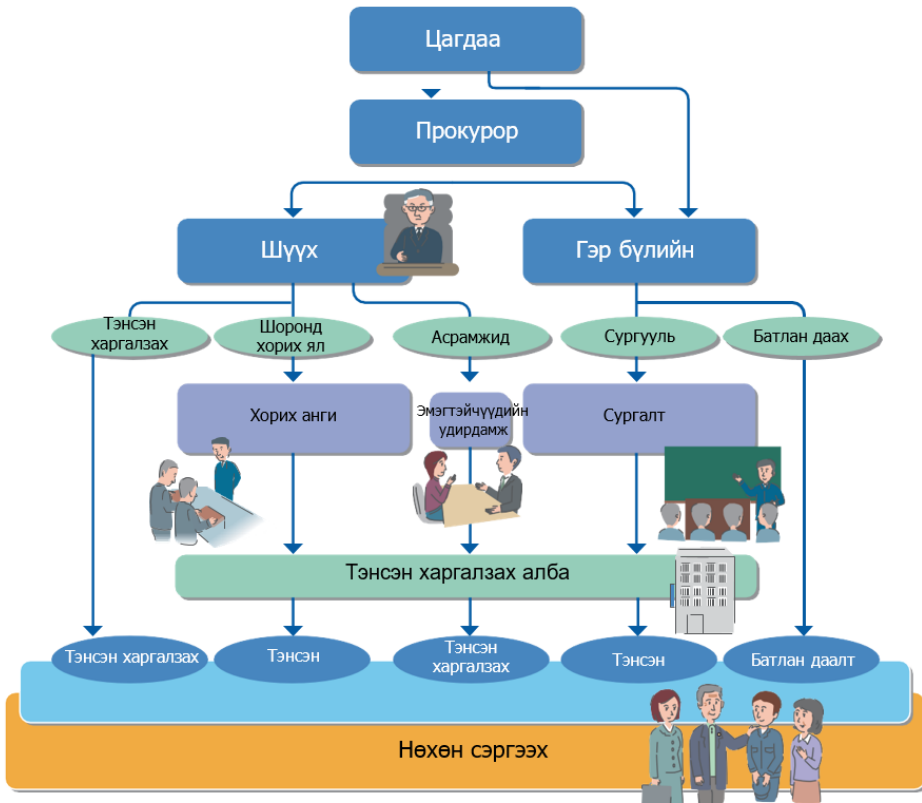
Цагдаа

Прокурор

Шүүх

Гэр бүлийн

Тэнсэн харгалзах

Шоронд хорих ял

Асрамжид

Сургууль

Батлан даах

Хорих анги

Эмэгтэйчүүдийн удирдамж

Сургалт

Тэнсэн харгалзах алба

Тэнсэн харгалзах

Тэнсэн

Тэнсэн харгалзах

Тэнсэн

Батлан даалт

Нөхөн сэргээх